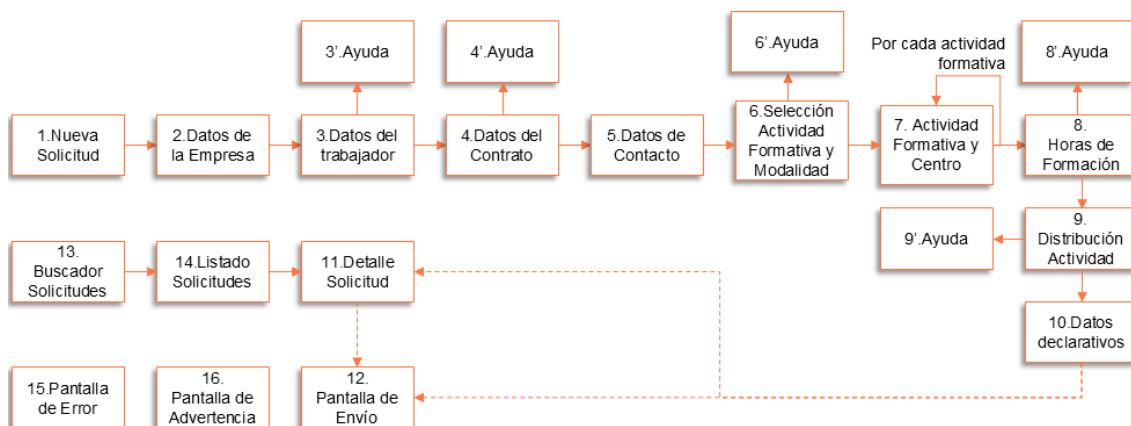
3'.Ayuda

4'.Ayuda

6'.Ayuda

Por cada actividad formativa

8'.Ayuda

1.Nueva Solicitud

2.Datos de la Empresa

3.Datos del trabajador

4.Datos del Contrato

5.Datos de Contacto

6.Selección Actividad Formativa y Modalidad

7. Actividad Formativa y Centro

8. Horas de Formación

9'.Ayuda

9. Distribución Actividad

13. Buscador Solicitudes

14.Listado Solicitudes

11.Detalle Solicitud

10.Datos declarativos

15.Pantalla de Error

16. Pantalla de Advertencia

12. Pantalla de Envío